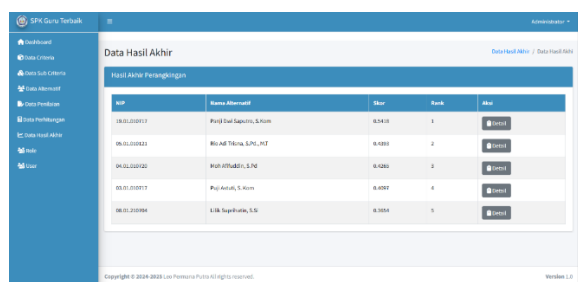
SPK Guru Terbaik

Administrator

Dashboard
Data Criteria
Data Sub Criteria
Data Alternatif
Data Penilaian
Data Perhitungan
Data Hasil Akhir
Role
User

Data Hasil Akhir

Data Hasil Akhir / Data Hasil Akhir

Hasil Akhir Perangkingan

| NIP | Nama Alternatif | Skor | Rank | Aksi |
|---|---|---|---|---|
| 28.01.010017 | Panji Dwi Saputro, S.Kom | 0.5438 | 1 | Detail |
| 05.01.010021 | Rio Adi Tribina, S.Pd., M.T | 0.4393 | 2 | Detail |
| 04.01.010020 | Moh Affiuddin, S.Pd | 0.4381 | 3 | Detail |
| 03.01.010017 | Puji Astuti, S.Kom | 0.4097 | 4 | Detail |
| 08.01.210004 | Lilik Suprihatin, S.Si | 0.3854 | 5 | Detail |

Copyright © 2024-2025 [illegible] All rights reserved.

Version 1.0